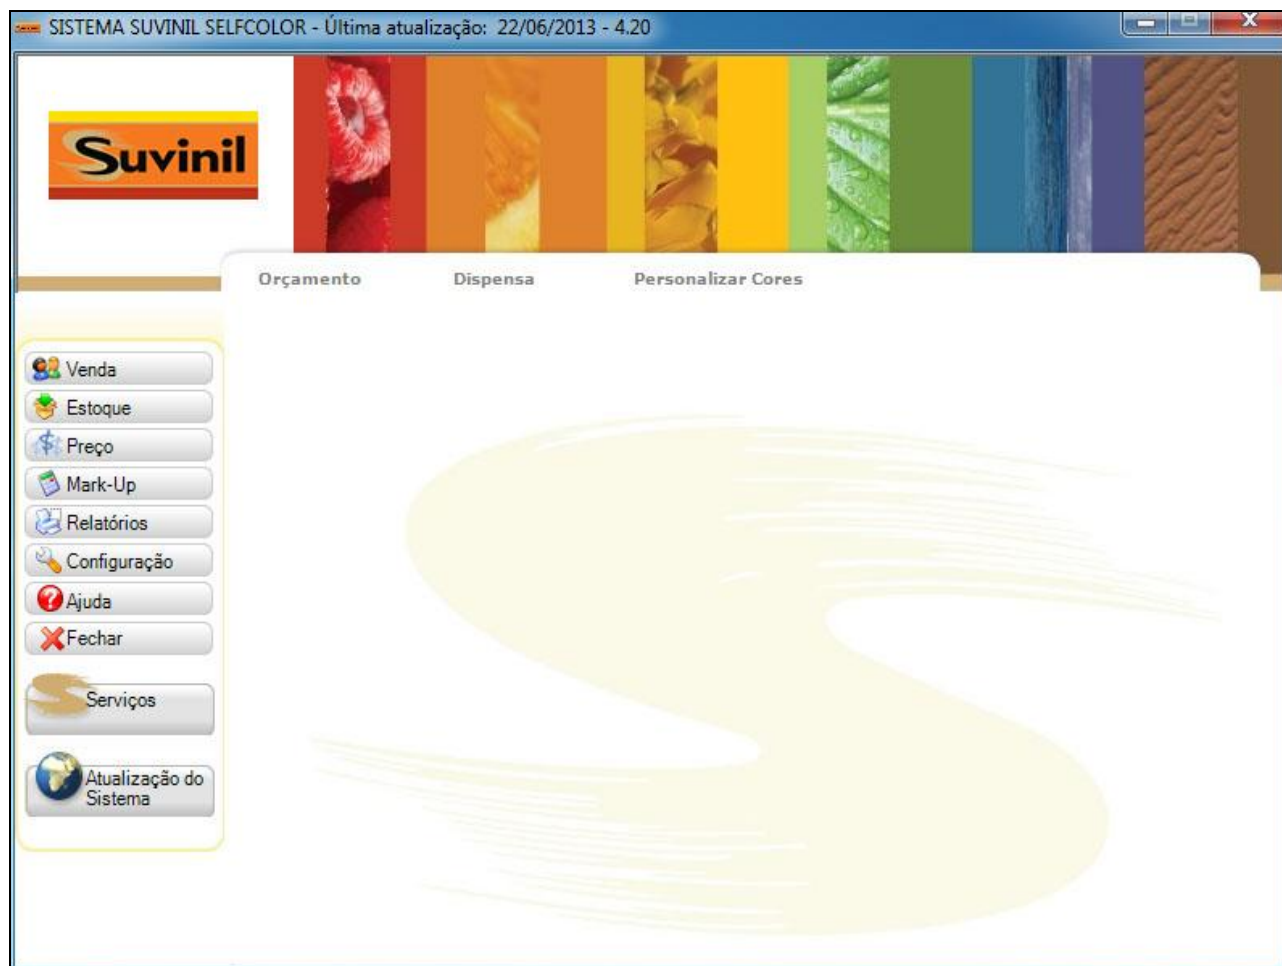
SISTEMA SUVINIL SELFCOLOR - Última atualização: 22/06/2013 - 4.20

Suvinil

Orçamento
Dispensa
Personalizar Cores

Venda
Estoque
Preço
Mark-Up
Relatórios
Configuração
Ajuda
Fechar
Serviços
Atualização do Sistema